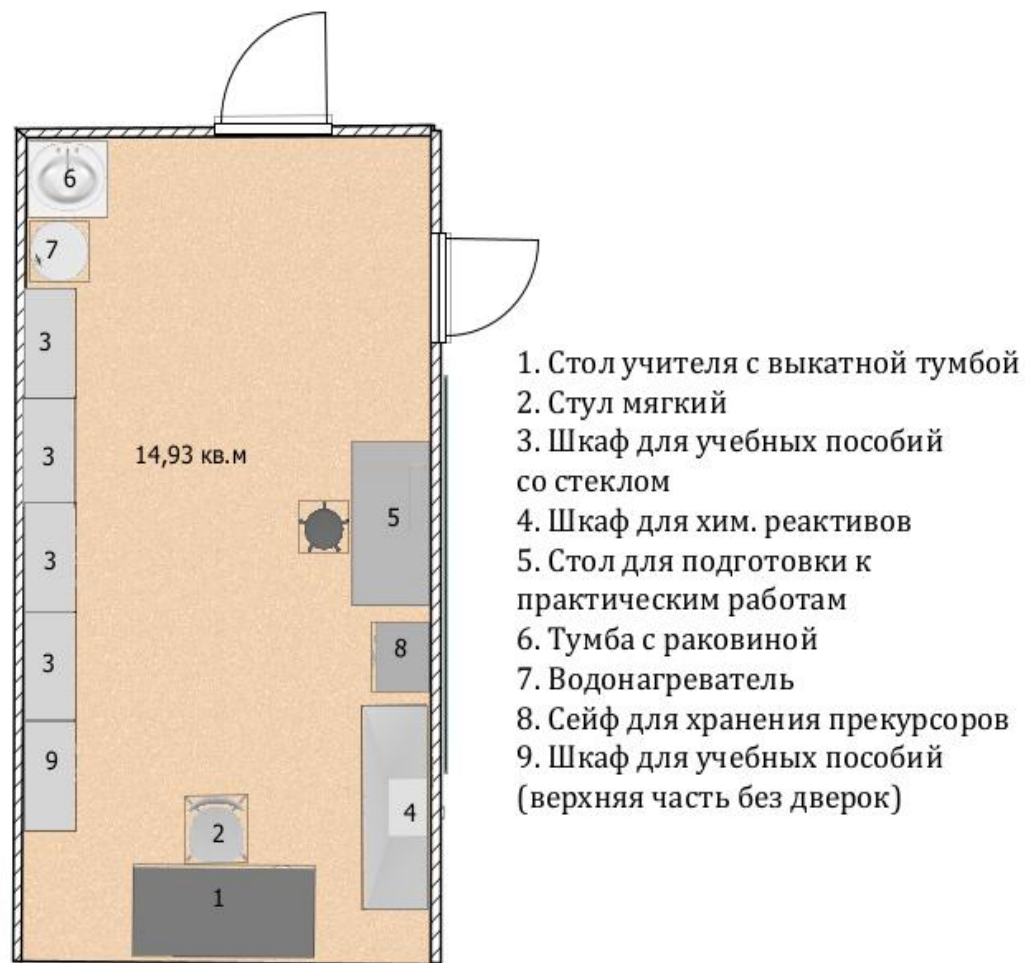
6
7
3
3
3
3
9
14,93 кв.м
5
8
4
2
1

1. Стол учителя с выкатной тумбой
2. Стул мягкий
3. Шкаф для учебных пособий со стеклом
4. Шкаф для хим. реактивов
5. Стол для подготовки к практическим работам
6. Тумба с раковиной
7. Водонагреватель
8. Сейф для хранения прекурсоров
9. Шкаф для учебных пособий (верхняя часть без дверок)